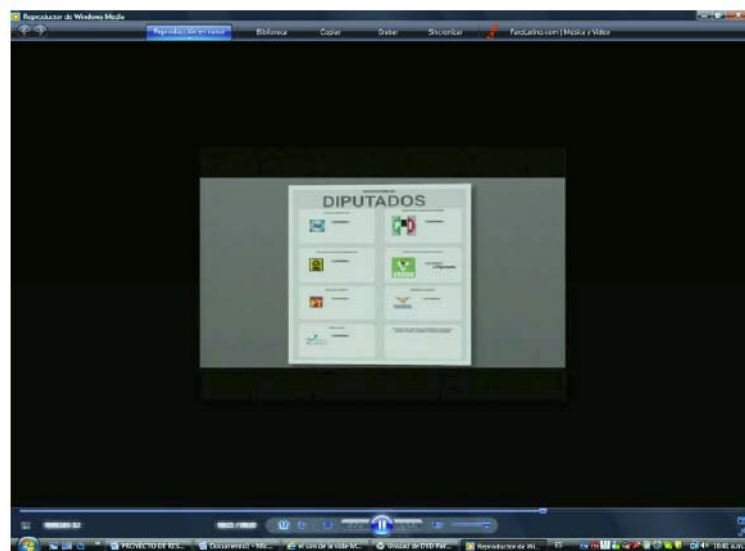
Reproductor de Windows Media

Reproducción en curso Biblioteca Copiar Grabar Sincronizar FanaLatino.com | Música y Video

DIPUTADOS

VERDE

PROYECTO DE RES... Documentos - Micr... el uso de la vida ... Unidad de DVD ... Reproductor de Wi...